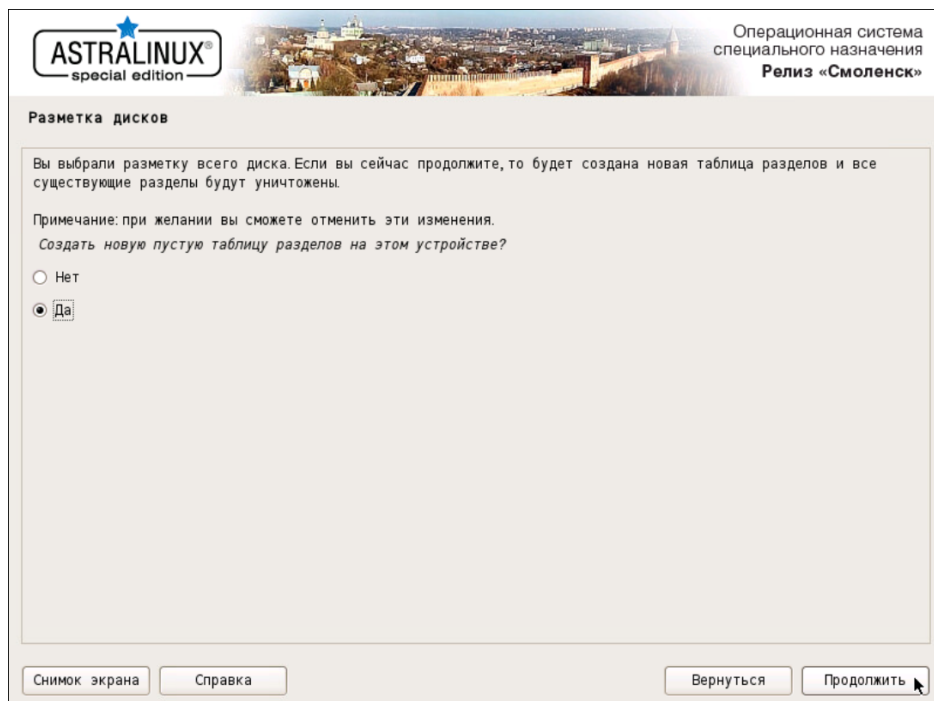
ASTRALINUX®
special edition

Операционная система специального назначения
Релиз «Смоленск»

Разметка дисков

Вы выбрали разметку всего диска. Если вы сейчас продолжите, то будет создана новая таблица разделов и все существующие разделы будут уничтожены.

Примечание: при желании вы сможете отменить эти изменения.

Создать новую пустую таблицу разделов на этом устройстве?

Нет

Да

Снимок экрана
Справка
Вернуться
Продолжить